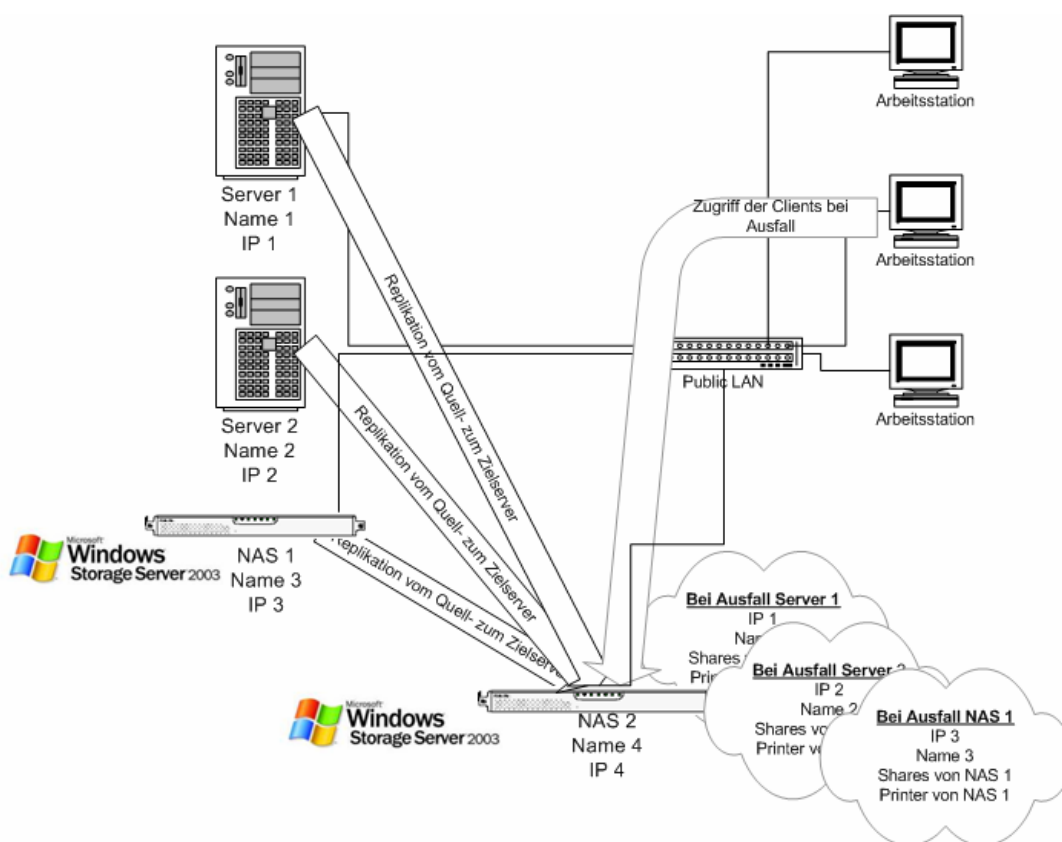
Arbeitsstation

Server 1
Name 1
IP 1

Zugriff der Clients bei Ausfall

Arbeitsstation

Replikation vom Quell- zum Zielserver

Server 2
Name 2
IP 2

Replikation vom Quell- zum Zielserver

Public LAN

Arbeitsstation

Microsoft Windows Storage Server 2003

NAS 1
Name 3
IP 3

Replikation vom Quell- zum Zielserver

Bei Ausfall Server 1
IP 1
Nam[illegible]
Shares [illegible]
Printe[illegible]

Bei Ausfall Server 2
IP 2
Name 2
Shares von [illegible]
Printer v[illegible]

Bei Ausfall NAS 1
IP 3
Name 3
Shares von NAS 1
Printer von NAS 1

Microsoft Windows Storage Server 2003

NAS 2
Name 4
IP 4